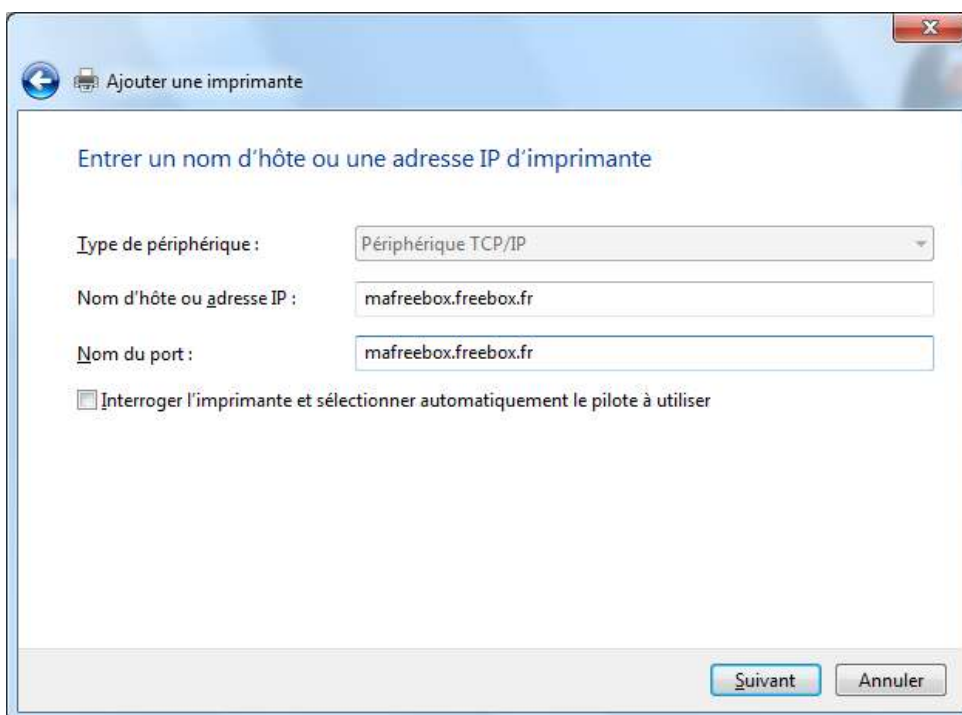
Ajouter une imprimante

Entrer un nom d'hôte ou une adresse IP d'imprimante

Type de périphérique : Périphérique TCP/IP

Nom d'hôte ou adresse IP : mafreebox.freebox.fr

Nom du port : mafreebox.freebox.fr

Interroger l'imprimante et sélectionner automatiquement le pilote à utiliser

Suivant Annuler